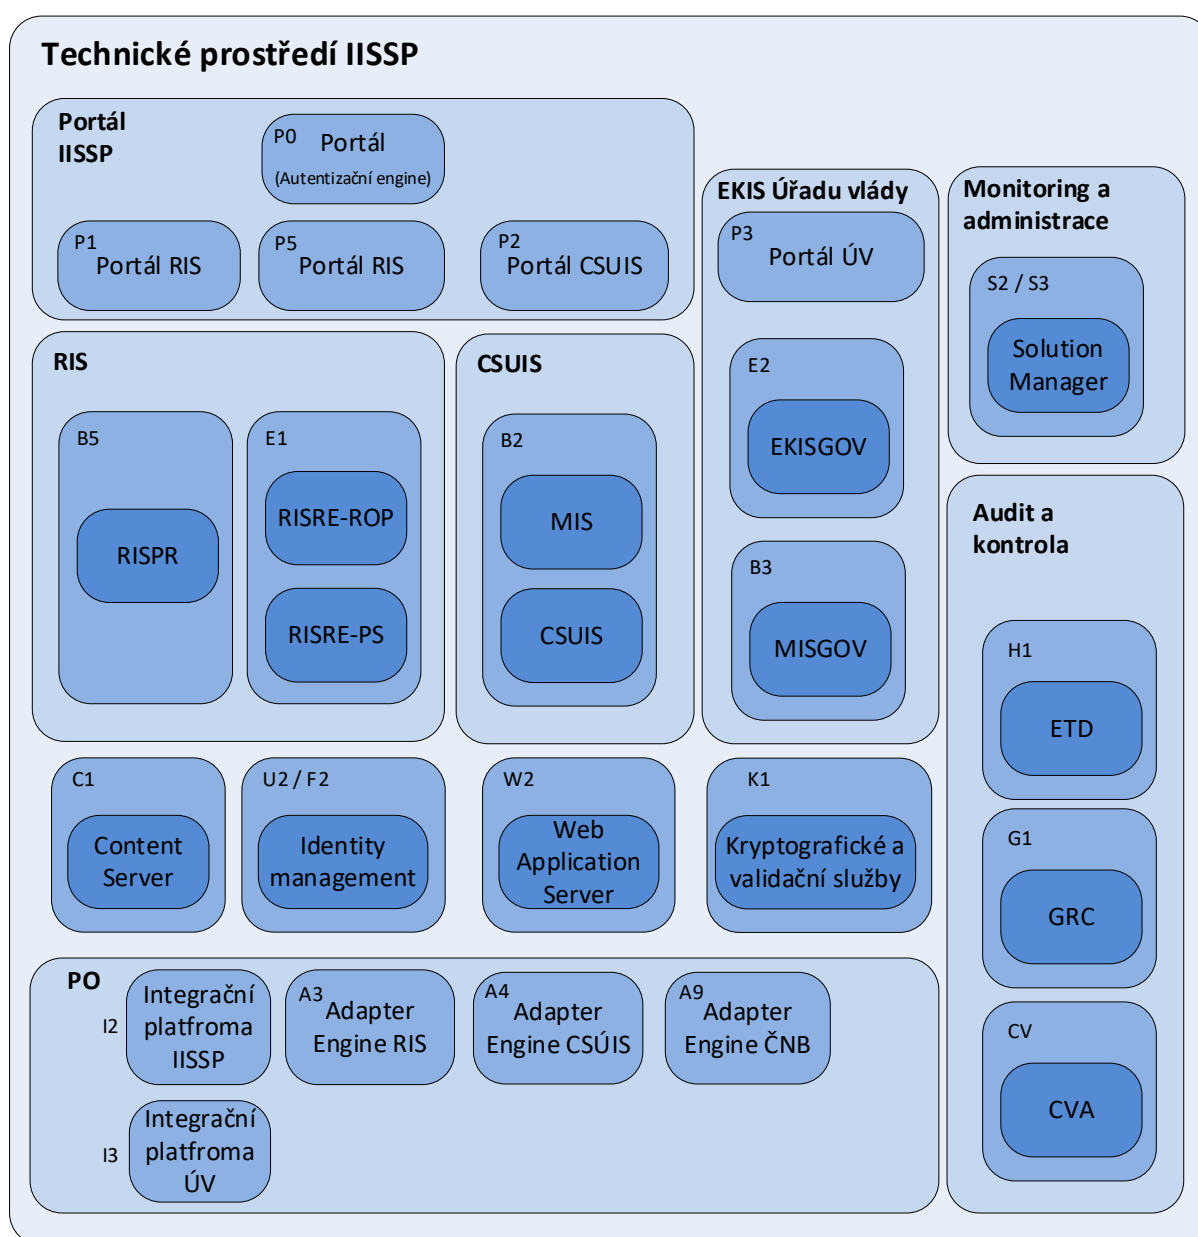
Technické prostředí IISSP

Portál IISSP

P0 Portál (Autentizační engine)

P1 Portál RIS

P5 Portál RIS

P2 Portál CSUIS

EKIS Úřadu vlády

P3 Portál ÚV

Monitoring a administrace

S2 / S3

Solution Manager

RIS

B5

RISPR

E1

RISRE-ROP

RISRE-PS

CSUIS

B2

MIS

CSUIS

E2

EKISGOV

B3

MISGOV

Audit a kontrola

H1

ETD

G1

GRC

CV

CVA

C1

Content Server

U2 / F2

Identity management

W2

Web Application Server

K1

Kryptografické a validační služby

PO

I2 Integrační platfroma IISSP

A3 Adapter Engine RIS

A4 Adapter Engine CSÚIS

A9 Adapter Engine ČNB

I3 Integrační platfroma ÚV